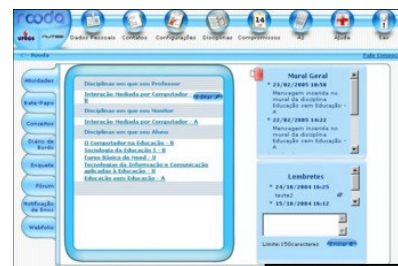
rooda
UFRGS NUTED
Dados Pessoais Contatos Configurações Disciplinas Compromissos 14 A2 Ajuda Sair

<-- Rooda Fale Conosco

Atividades
Bate-Papo
Conceitos
Diário de Bordo
Enquete
Fórum
Notificação de Envio
Webfolio

Disciplinas em que sou Professor
Interação Mediada por Computador - B
Disciplinas em que sou Monitor
Interação Mediada por Computador - A
Disciplinas em que sou Aluno
O Computador na Educação - B
Sociologia da Educação I - B
Curso Básico de Hood - B
Tecnologias da Informação e Comunicação aplicadas à Educação - B
Educação sem Educação - A

Mural Geral
* 21/02/2005 16:58
Mensagem inserida no mural da disciplina Educação sem Educação - A
* 22/02/2005 16:22
Mensagem inserida no mural da disciplina Educação sem Educação - A

Lembretes
* 24/10/2004 16:25
teste2
* 15/10/2004 16:12

Limite:150caracteres